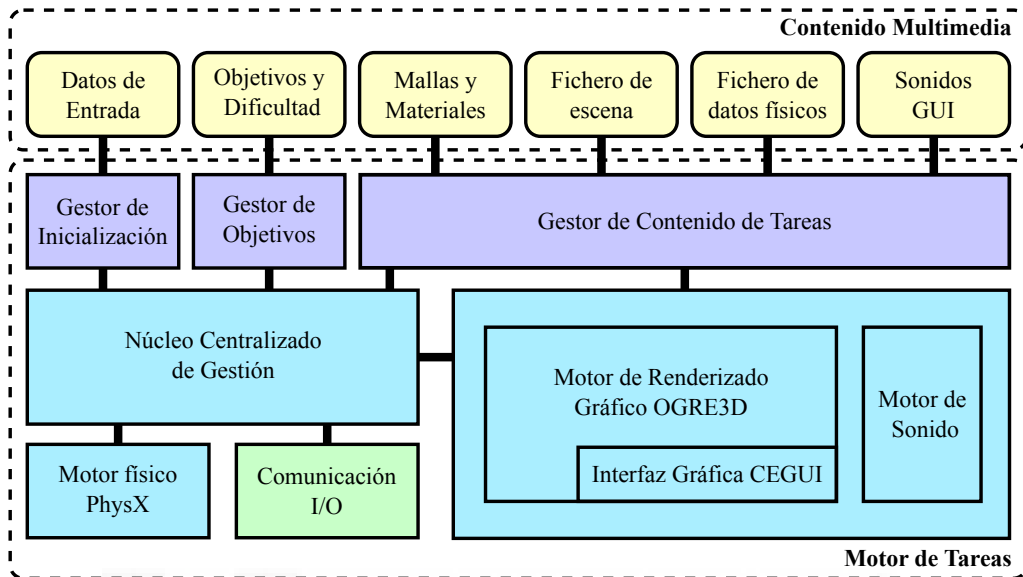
Contenido Multimedia

Datos de Entrada

Objetivos y Dificultad

Mallas y Materiales

Fichero de escena

Fichero de datos físicos

Sonidos GUI

Gestor de Inicialización

Gestor de Objetivos

Gestor de Contenido de Tareas

Núcleo Centralizado de Gestión

Motor de Renderizado Gráfico OGRE3D

Interfaz Gráfica CEGUI

Motor de Sonido

Motor físico PhysX

Comunicación I/O

Motor de Tareas